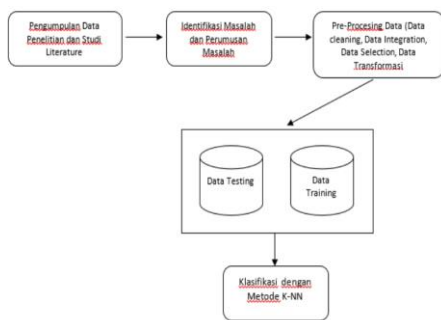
Pengumpulan Data Penelitian dan Studi Literature

Identifikasi Masalah dan Perumusan Masalah

Pre-Procesing Data (Data cleaning, Data Integration, Data Selection, Data Transformasi

Data Testing

Data Training

Klasifikasi dengan Metode K-NN